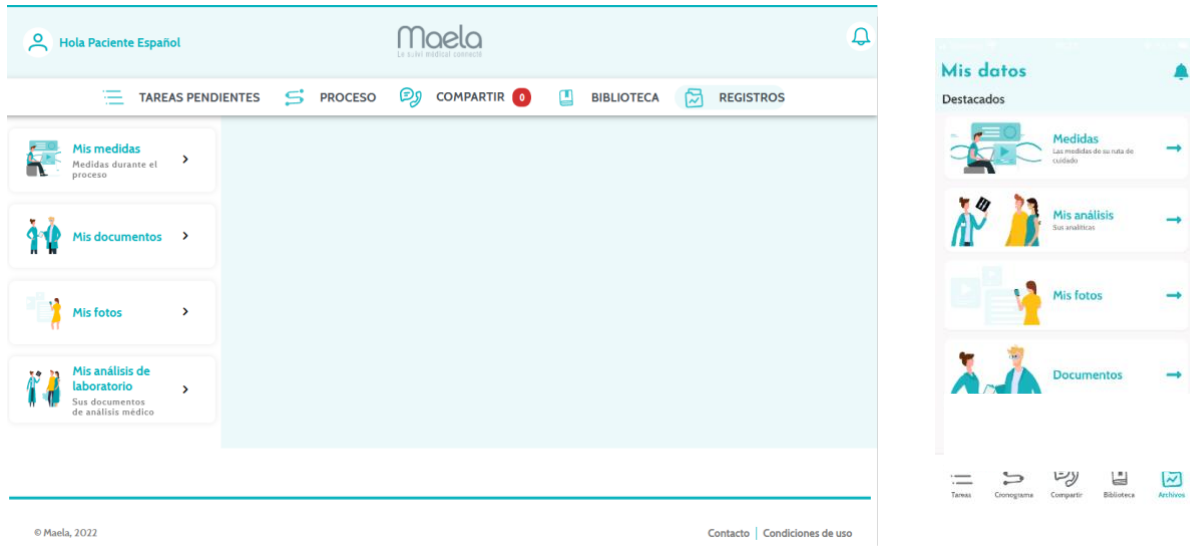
Hola Paciente Español

Maela
Le suivi médical connecté

TAREAS PENDIENTES
PROCESO
COMPARTIR 0
BIBLIOTECA
REGISTROS

Mis medidas
Medidas durante el proceso

Mis documentos

Mis fotos

Mis análisis de laboratorio
Sus documentos de análisis médico

© Maela, 2022

Contacto | Condiciones de uso

Mis datos

Destacados

Medidas
Las medidas de su ruta de cuidado

Mis análisis
Sus analíticas

Mis fotos

Documentos

Tareas
Cronograma
Compartir
Biblioteca
Archivos